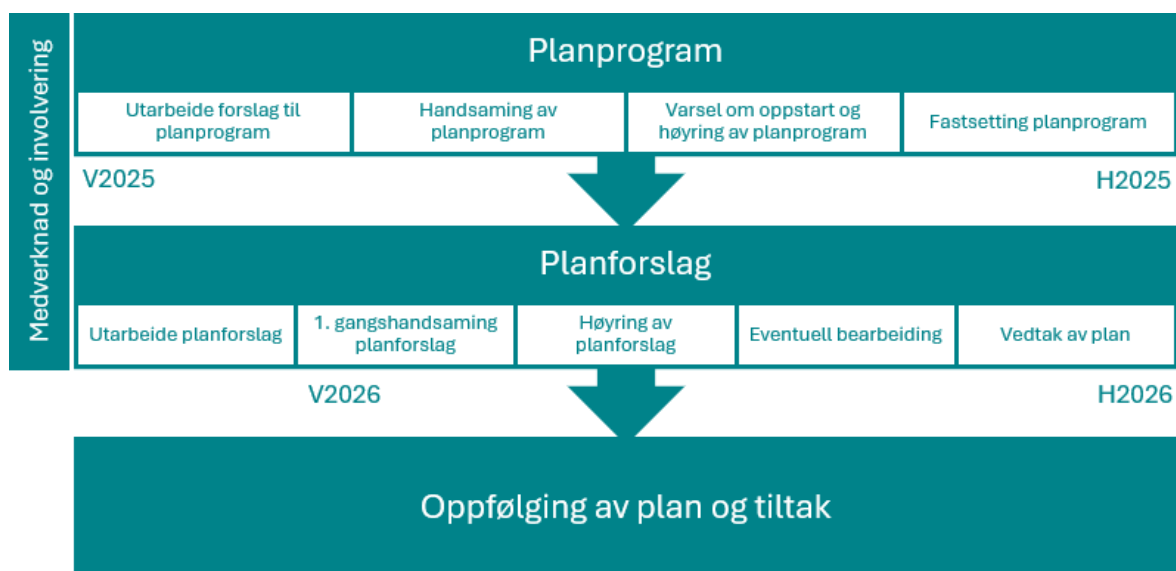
Medverknad og involvering

Planprogram

Utarbeide forslag til planprogram

Handsaming av planprogram

Varsel om oppstart og høyring av planprogram

Fastsetting planprogram

V2025

H2025

Planforslag

Utarbeide planforslag

1. gangshandsaming planforslag

Høyring av planforslag

Eventuell bearbeiding

Vedtak av plan

V2026

H2026

Oppfølging av plan og tiltak